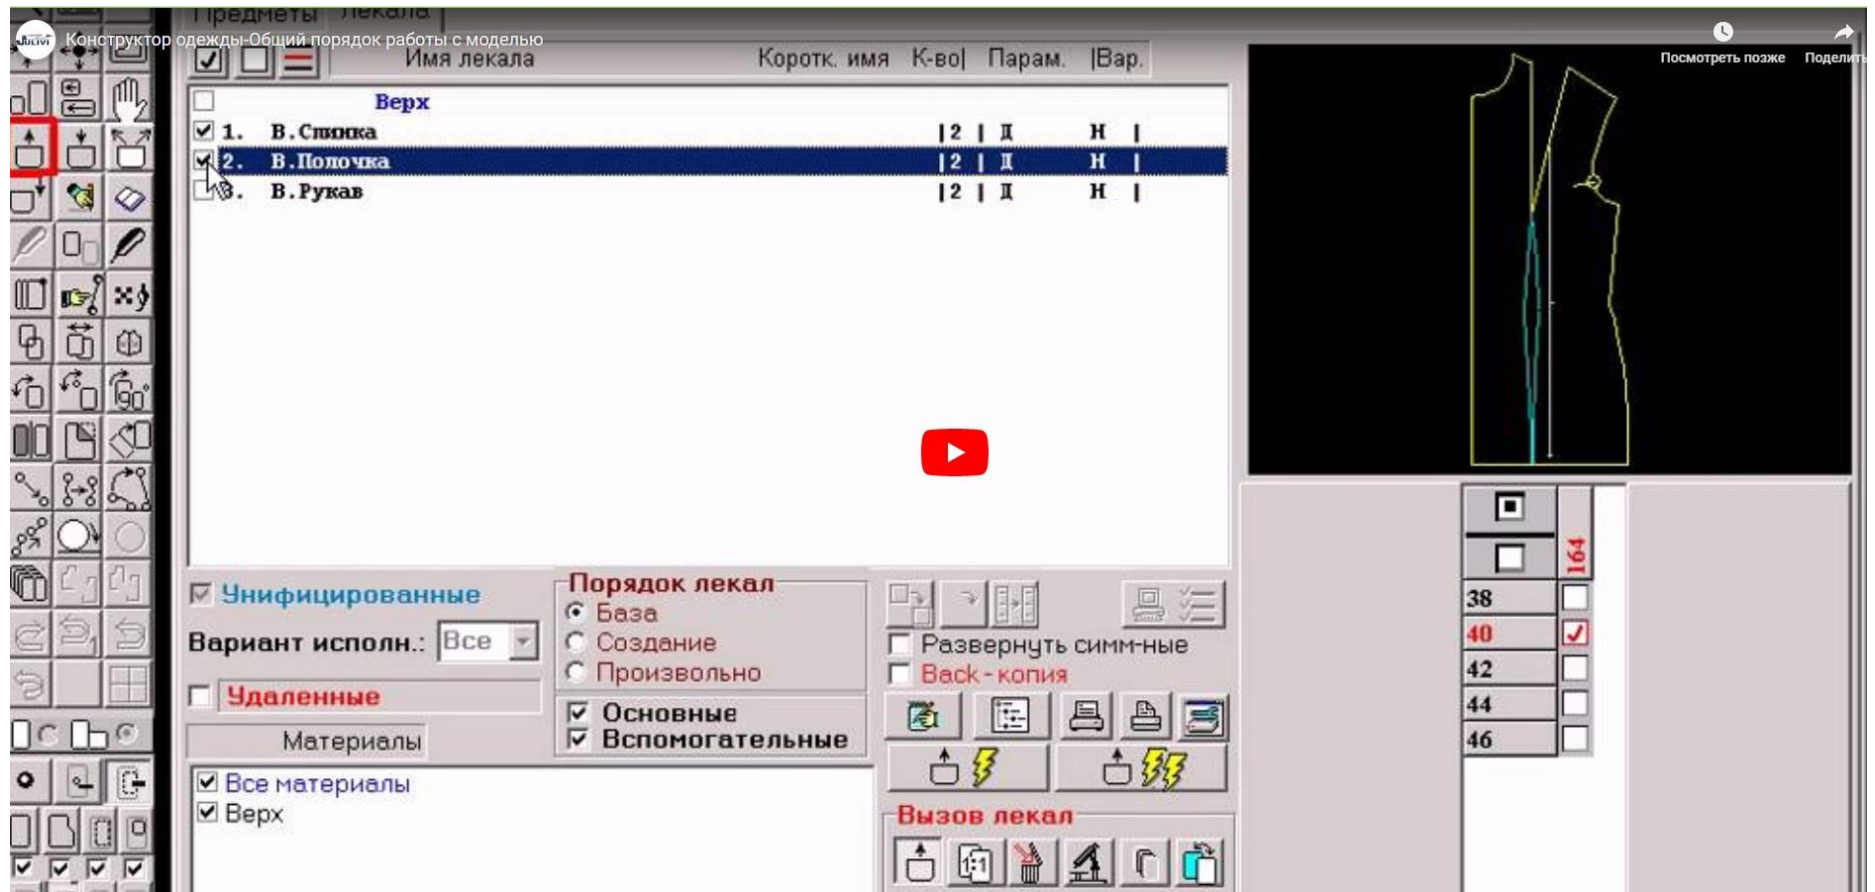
Конструктор одежды-Общий порядок работы с моделью

Посмотреть позже

Поделить

Предметы Лекала

Имя лекала Коротк. имя К-во| Парам. |Вар.

Верх

1. В.Спинка |2 | Д Н |

2. В.Полочка |2 | Д Н |

3. В.Рукав |2 | Д Н |

Унифицированные

Вариант исполн.: Все

Удаленные

Материалы

Все материалы

Верх

Порядок лекал

База

Создание

Произвольно

Основные

Вспомогательные

Развернуть симм-ные

Back-копия

Вызов лекал

164

38

40

42

44

46